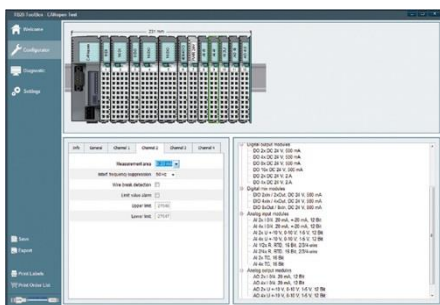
SSG5 ToolBox - LSMopen Test

Welcome

Configurator

Diagnostic

Settings

231 mm

Info | General | Channel 1 | Channel 2 | Channel 3 | Channel 4

Measurement area
Interf. frequency suppression 50 Hz
Wire break detection
Limit value alarm
Upper limit 27648
Lower limit 27648

Digital output modules
DO 2x DC 24 V, 500 mA
DO 4x DC 24 V, 500 mA
DO 8x DC 24 V, 500 mA
DO 16x DC 24 V, 500 mA
DO 2x DC 24 V, 2 A
DO 4x DC 24 V, 2 A
Digital mix modules
DIO 2xIn / 2xOut, DC 24 V, 500 mA
DIO 4xIn / 4xOut, DC 24 V, 500 mA
DIO 8xIn / 8xOut, DC 24 V, 500 mA
Analog input modules
AI 2x I 0/4..20 mA, +-20 mA, 12 Bit
AI 4x I 0/4..20 mA, +-20 mA, 12 Bit
AI 2x U +-10 V, 0/10 V, 1-5 V, 12 Bit
AI 4x U +-10 V, 0/10 V, 1-5 V, 12 Bit
AI 1x U/I, R, RTD, 16 Bit, 2/3/4-wire
AI 2x U/I, R, RTD, 16 Bit, 2/3/4-wire
AI 2x TC, 16 Bit
AI 4x TC, 16 Bit
Analog output modules
AO 2x I 0/4..20 mA, 12 Bit
AO 4x I 0/4..20 mA, 12 Bit
AO 2x U +-10 V, 0/10 V, 1-5 V, 12 Bit
AO 4x U +-10 V, 0/10 V, 1-5 V, 12 Bit

Save

Export

Print Labels

Print Order List